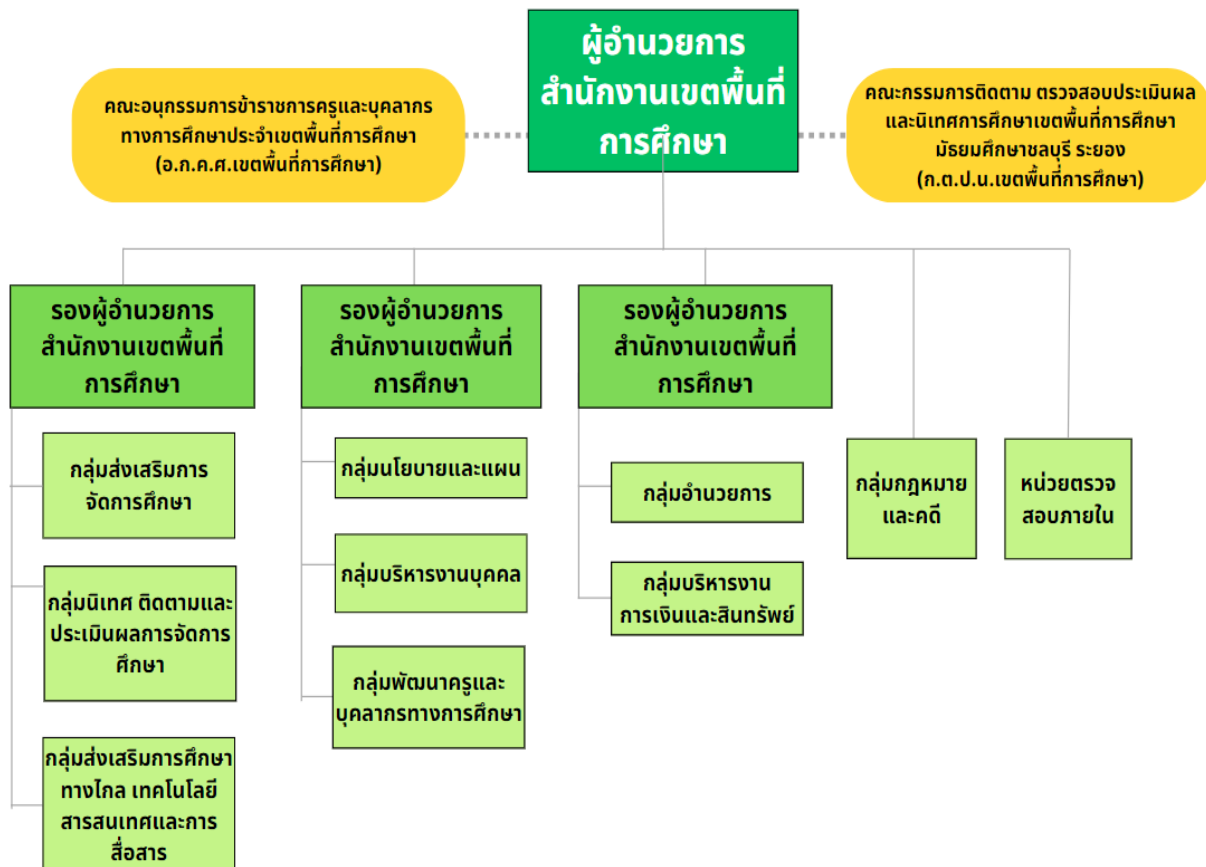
ผู้อำนวยการสำนักงานเขตพื้นที่การศึกษา

คณะอนุกรรมการข้าราชการครูและบุคลากรทางการศึกษาประจำเขตพื้นที่การศึกษา (อ.ก.ค.ศ.เขตพื้นที่การศึกษา)

คณะกรรมการติดตาม ตรวจสอบประเมินผลและนิเทศการศึกษาเขตพื้นที่การศึกษามัธยมศึกษาชลบุรี ระยอง (ก.ต.ป.น.เขตพื้นที่การศึกษา)

รองผู้อำนวยการสำนักงานเขตพื้นที่การศึกษา

กลุ่มส่งเสริมการจัดการศึกษา

กลุ่มนิเทศ ติดตามและประเมินผลการจัดการศึกษา

กลุ่มส่งเสริมการศึกษาทางไกล เทคโนโลยีสารสนเทศและการสื่อสาร

รองผู้อำนวยการสำนักงานเขตพื้นที่การศึกษา

กลุ่มนโยบายและแผน

กลุ่มบริหารงานบุคคล

กลุ่มพัฒนาครูและบุคลากรทางการศึกษา

รองผู้อำนวยการสำนักงานเขตพื้นที่การศึกษา

กลุ่มอำนวยการ

กลุ่มบริหารงานการเงินและสินทรัพย์

กลุ่มกฎหมายและคดี

หน่วยตรวจสอบภายใน